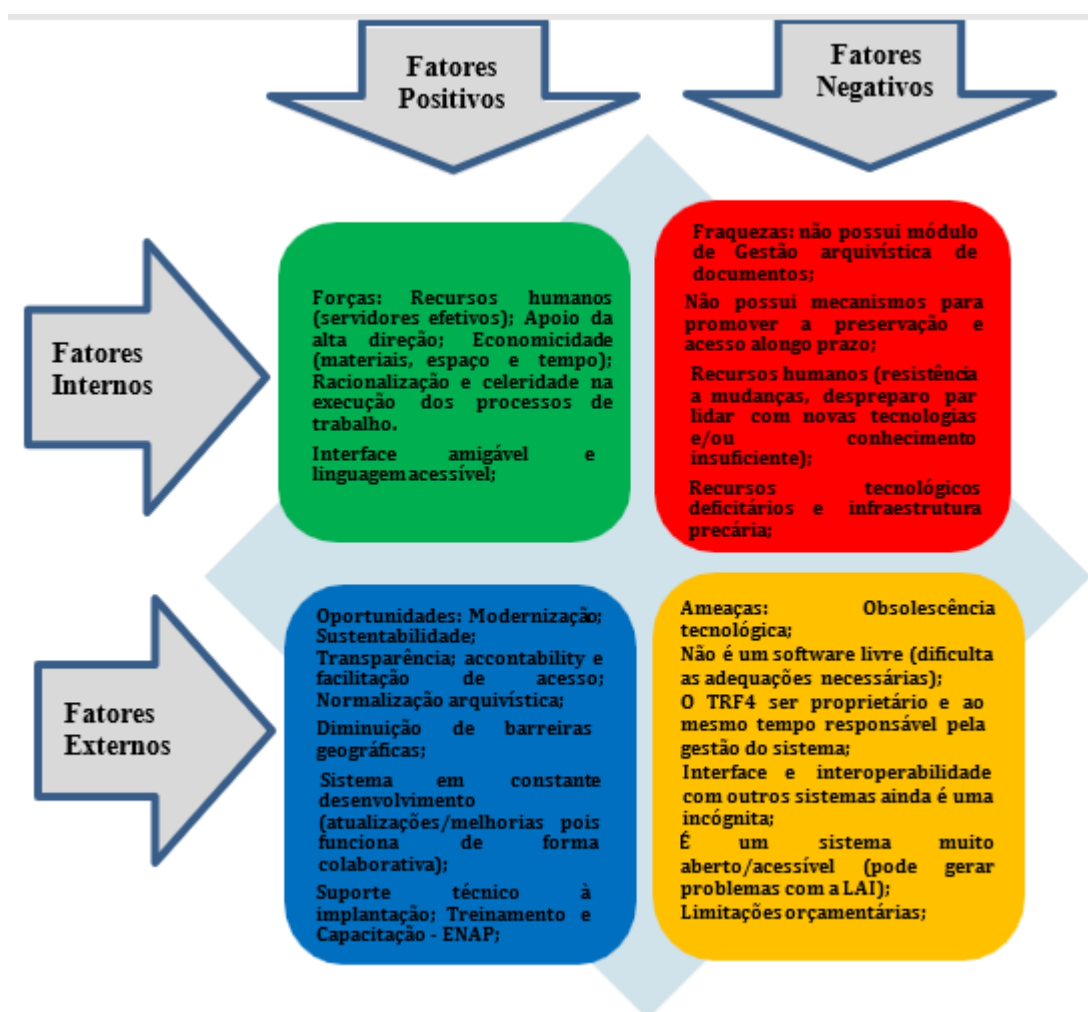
Fatores Positivos

Fatores Negativos

Fatores Internos

Forças: Recursos humanos (servidores efetivos); Apoio da alta direção; Economicidade (materiais, espaço e tempo); Racionalização e celeridade na execução dos processos de trabalho.

Interface amigável e linguagem acessível;

Fraquezas: não possui módulo de Gestão arquivística de documentos;

Não possui mecanismos para promover a preservação e acesso alongo prazo;

Recursos humanos (resistência a mudanças, despreparo par lidar com novas tecnologias e/ou conhecimento insuficiente);

Recursos tecnológicos deficitários e infraestrutura precária;

Fatores Externos

Oportunidades: Modernização; Sustentabilidade;

Transparência; accontability e facilitação de acesso; Normalização arquivística;

Diminuição de barreiras geográficas;

Sistema em constante desenvolvimento (atualizações/melhorias pois funciona de forma colaborativa);

Suporte técnico à implantação; Treinamento e Capacitação - ENAP;

Ameaças: Obsolescência tecnológica;

Não é um software livre (dificulta as adequações necessárias);

O TRF4 ser proprietário e ao mesmo tempo responsável pela gestão do sistema;

Interface e interoperabilidade com outros sistemas ainda é uma incógnita;

É um sistema muito aberto/acessível (pode gerar problemas com a LAI);

Limitações orçamentárias;